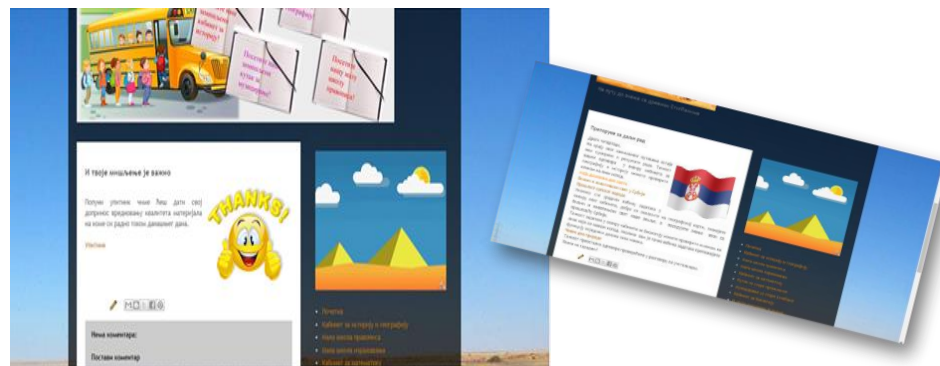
Посетите кабинет за историју!

Посетите нашу школу правилно!

Посетите наш кутак за историју!

И твоје мишљење је важно

Попуни упитник чиме ћеш дати свој допринос вредновању квалитета материјала на коме се ради током давашњег дана.

Упитник

THANKS!

Нема коментара:

Постави коментар

Почетна
Кабинет за историју и географију
Наша школа правилно
Наша школа правилно
Кабинет за математику

Препоруке за даљи рад

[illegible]

Почетна
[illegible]
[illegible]
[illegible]
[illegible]
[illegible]